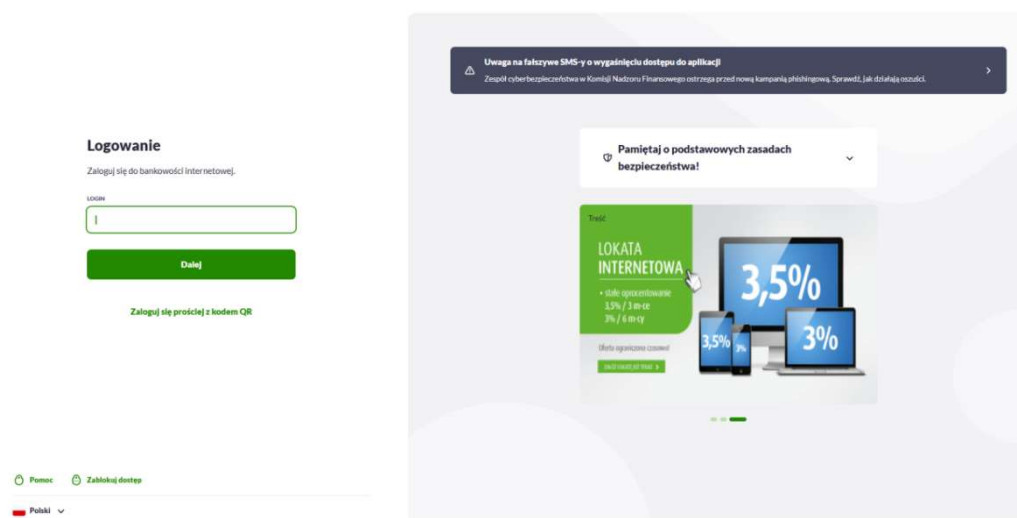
Logowanie

Zaloguj się do bankowości internetowej.

LOGIN

Dalej

Zaloguj się prościej z kodem QR

Pomoc Zablokuj dostęp

Polski

Uwaga na fałszywe SMS-y o wygaśnięciu dostępu do aplikacji
Zespół cyberbezpieczeństwa w Komisji Nadzoru Finansowego ostrzega przed nową kampanią phishingową. Sprawdź, jak działają oszuści.

Pamiętaj o podstawowych zasadach bezpieczeństwa!

Treść

LOKATA INTERNETOWA

• stałe oprocentowanie 3,5% / 1 m-ce 3% / 6 m-cy

Oferta ograniczona czasowo

ZAŁÓŻ LOKATĘ JUŻ TERAZ

3,5%

3%

3,5%

3%